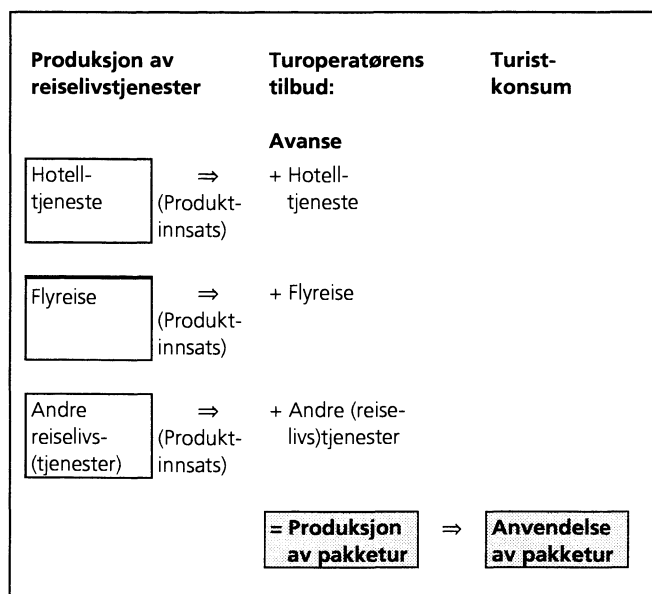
**Produksjon av reiselivstjenester**

**Turoperatørens tilbud:**

**Turistkonsum**

**Avanse**

Hotelltjeneste $\Rightarrow$ (Produktinnsats) + Hotelltjeneste

Flyreise $\Rightarrow$ (Produktinnsats) + Flyreise

Andre reiselivs(tjenester) $\Rightarrow$ (Produktinnsats) + Andre (reiselivs)tjenester

**= Produksjon av pakketur** $\Rightarrow$ **Anvendelse av pakketur**